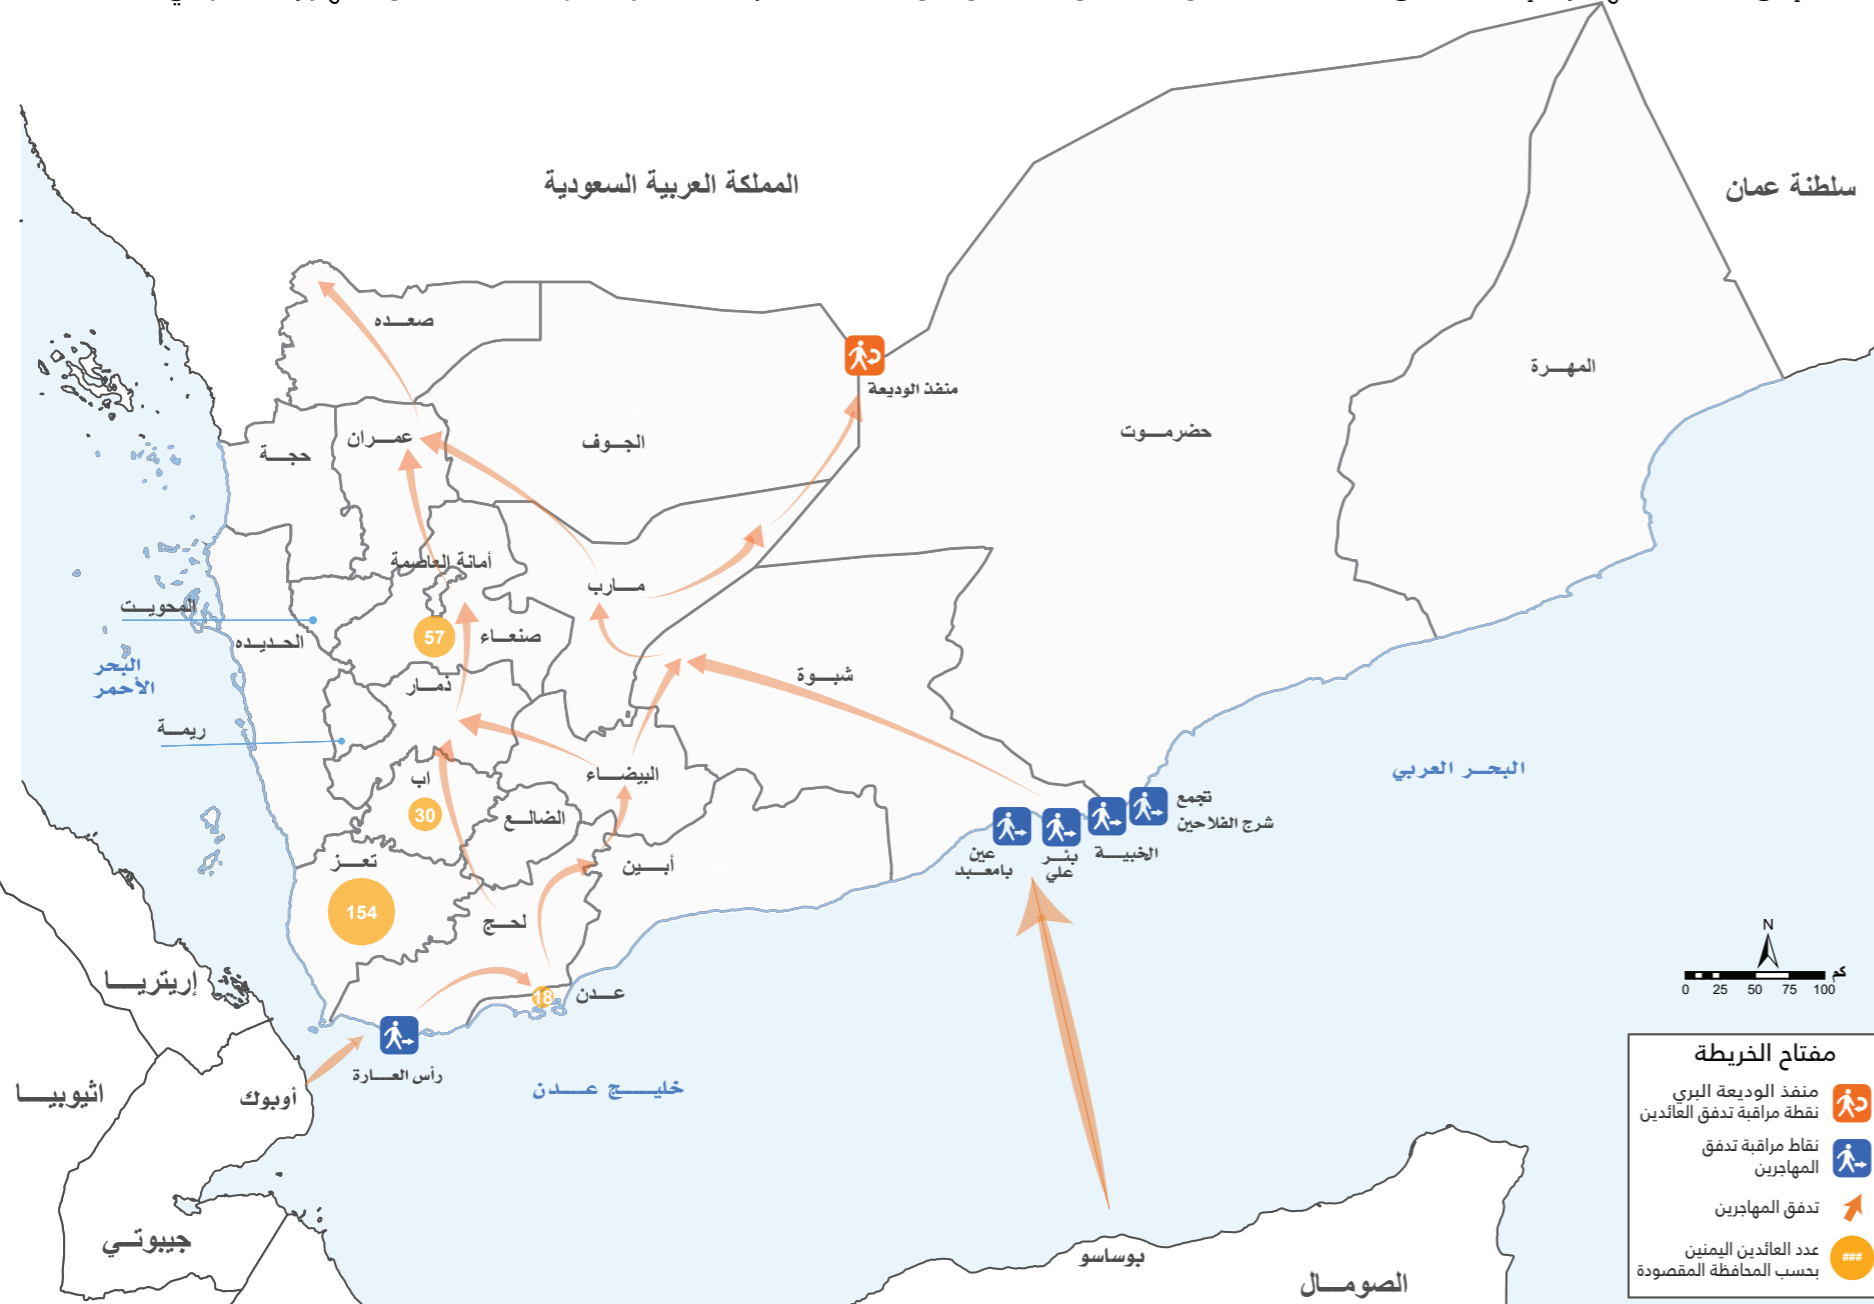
المملكة العربية السعودية

سلطنة عمان

صعـده

منفذ الوديعة

المهـرة

عمـران

الجـوف

حضرمـوت

حجـة

أمانة العاصمة

مـارب

المحويـت

الحـديـدة

57

صنعـاء

البحر الأحمر

ذمـار

شبـوة

ريمـة

إب

البيضـاء

30

الضالـع

أبـين

تعـز

154

لحـج

تجمع شرح الفلاحين

الخبيـة

بئـر علي

عين بامعبد

البحـر العربي

إريتريـا

18

عـدن

رأس العـارة

خليـج عـدن

N

كم

0 25 50 75 100

أثيوبيـا

أوبوك

جيبوتـي

بوساسو

الصومـال

مفتاح الخريطة

منفذ الوديعة البري
نقطة مراقبة تدفق العائدين

نقاط مراقبة تدفق المهاجرين

تدفق المهاجرين

###

عدد العائدين اليمنين
بحسب المحافظة المقصودة